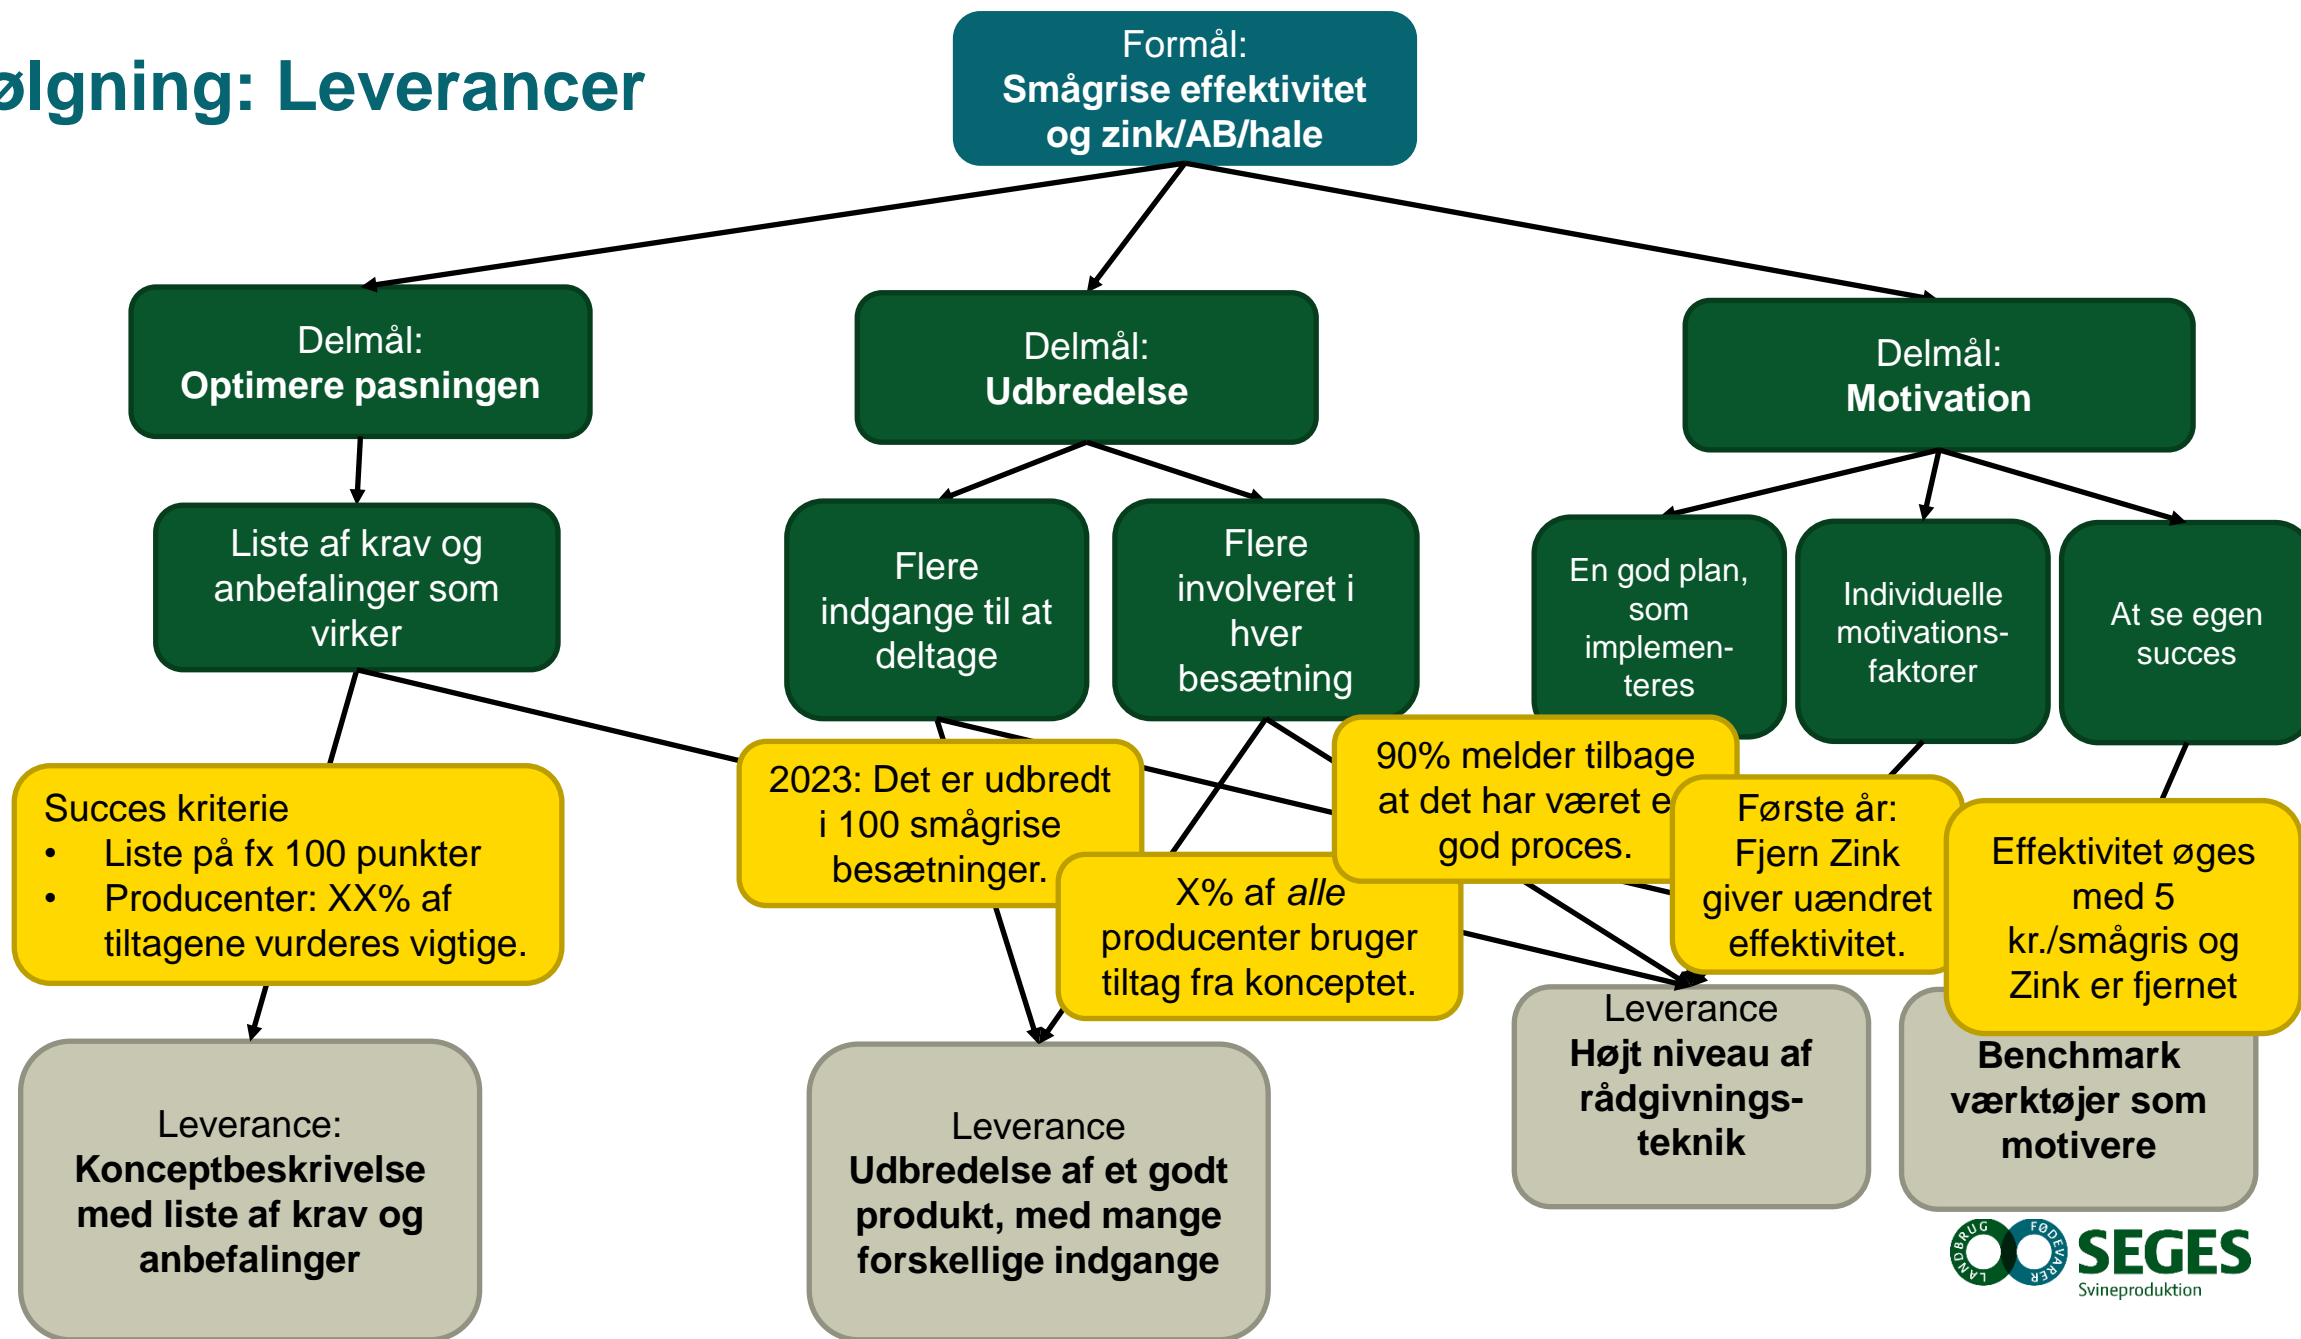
ølgning: Leverancer

Formål:
Smågrise effektivitet og zink/AB/hale

Delmål:
Optimere pasningen

Delmål:
Udbredelse

Delmål:
Motivation

Liste af krav og anbefalinger som virker

Flere indgange til at deltage

Flere involveret i hver besætning

En god plan, som implementeres

Individuelle motivationsfaktorer

At se egen succes

Succes kriterie
• Liste på fx 100 punkter
• Producenter: XX% af tiltagene vurderes vigtige.

2023: Det er udbredt i 100 smågrise besætninger.

X% af *alle* producenter bruger tiltag fra konceptet.

90% melder tilbage at det har været e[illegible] god proces.

Første år: Fjern Zink giver uændret effektivitet.

Effektivitet øges med 5 kr./smågris og Zink er fjernet

Leverance:
Konceptbeskrivelse med liste af krav og anbefalinger

Leverance
Udbredelse af et godt produkt, med mange forskellige indgange

Leverance
Højt niveau af rådgivningsteknik

Benchmark værktøjer som motivere

LANDBRUG FØDEVARER SEGES Svineproduktion